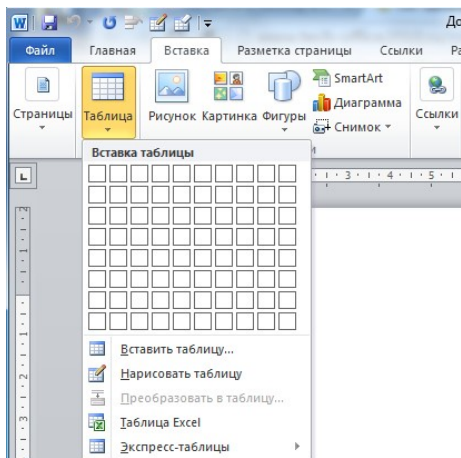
До

Файл Главная Вставка Разметка страницы Ссылки Ра

Страницы Таблица Рисунок Картинка Фигуры SmartArt Диаграмма Снимок Ссылки

Вставка таблицы

Вставить таблицу...
Нарисовать таблицу
Преобразовать в таблицу...
Таблица Excel
Экспресс-таблицы